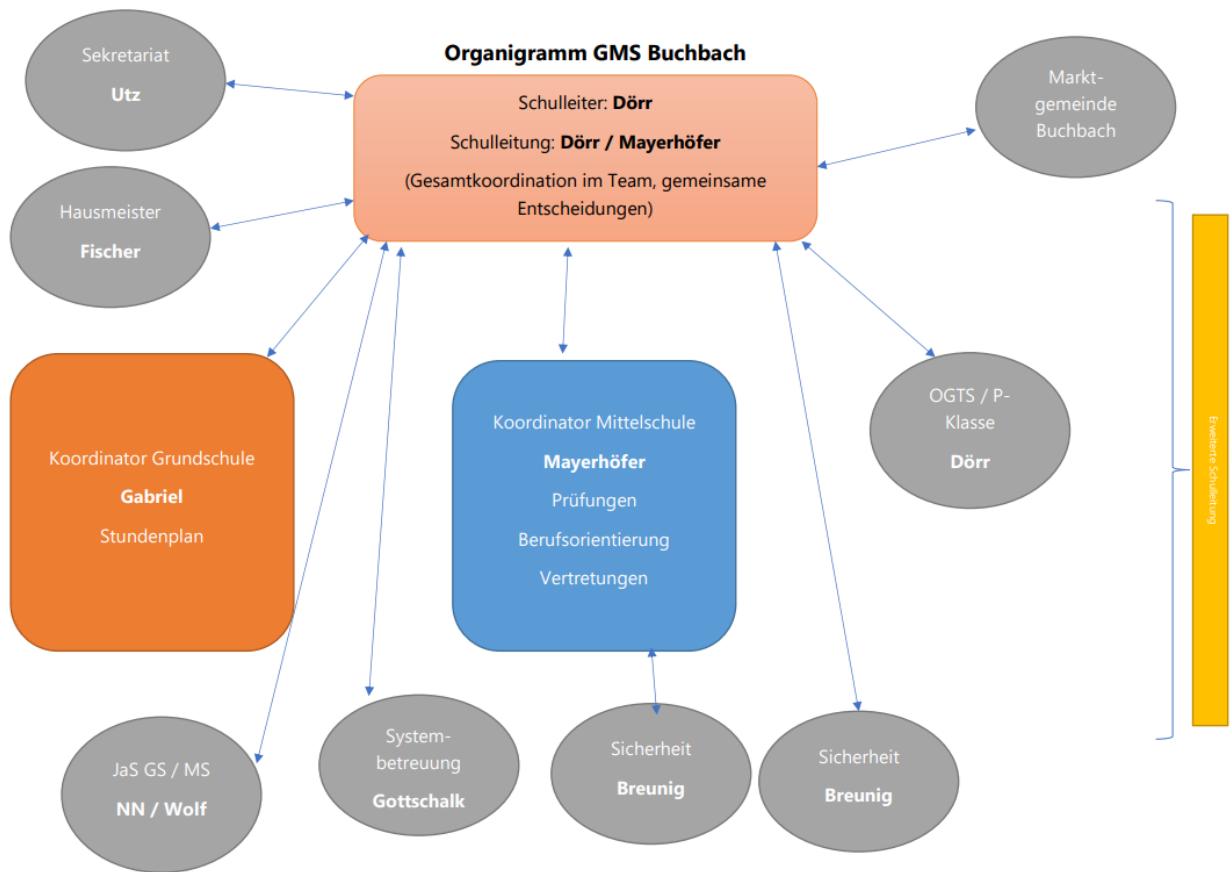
Organigramm GMS Buchbach

Sekretariat
Utz

Schulleiter: Dörr
Schulleitung: Dörr / Mayerhöfer
(Gesamtkoordination im Team, gemeinsame Entscheidungen)

Markt-gemeinde Buchbach

Hausmeister
Fischer

Koordinator Grundschule
Gabriel
Stundenplan

Koordinator Mittelschule
Mayerhöfer
Prüfungen
Berufsorientierung
Vertretungen

OGTS / P-Klasse
Dörr

Erweiterte Schulleitung

JaS GS / MS
NN / Wolf

System-betreuung
Gottschalk

Sicherheit
Breunig

Sicherheit
Breunig